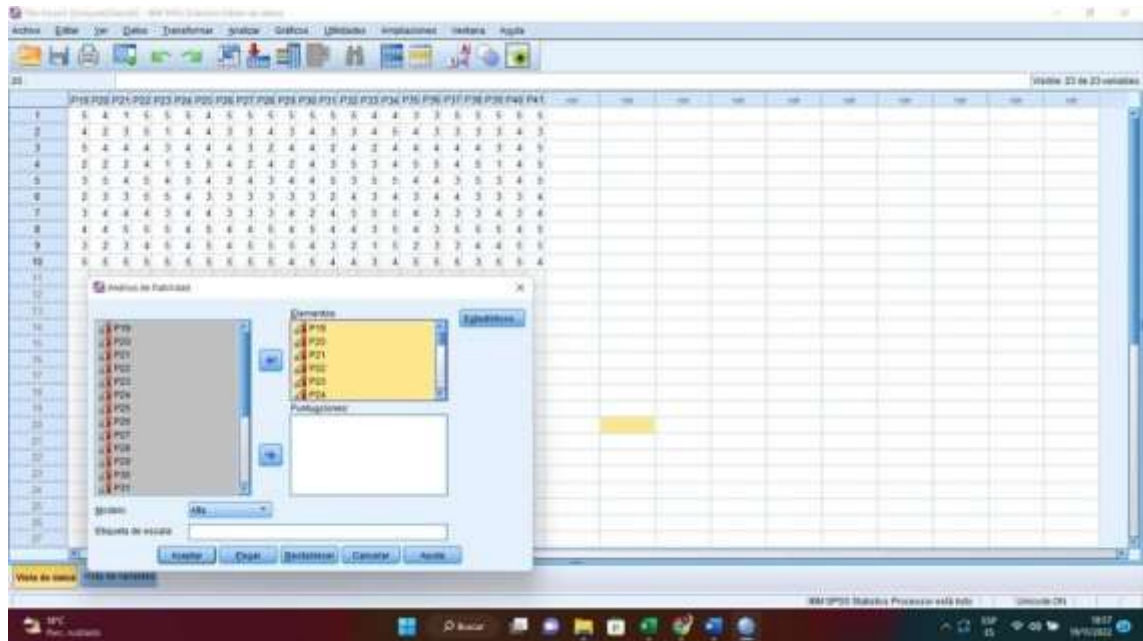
Archivo Editar Ver Datos Transformar Analizar Gráficos Utilidades Ampliaciones Ventana Ayuda

Visible: 23 de 23 variables

| | P19 | P20 | P21 | P22 | P23 | P24 | P25 | P26 | P27 | P28 | P29 | P30 | P31 | P32 | P33 | P34 | P35 | P36 | P37 | P38 | P39 | P40 | P41 |
|---|---|---|---|---|---|---|---|---|---|---|---|---|---|---|---|---|---|---|---|---|---|---|---|
| 1 | 5 | 4 | 1 | 5 | 5 | 5 | 5 | 4 | 5 | 5 | 5 | 5 | 5 | 5 | 5 | 4 | 4 | 3 | 3 | 5 | 5 | 5 | 5 |
| 2 | 4 | 2 | 3 | 5 | 1 | 4 | 4 | 3 | 3 | 4 | 3 | 4 | 3 | 3 | 4 | 5 | 4 | 3 | 3 | 3 | 3 | 4 | 3 |
| 3 | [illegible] | | | | | | | | | | | | | | | | | | | | | | |
| 4 | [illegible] | | | | | | | | | | | | | | | | | | | | | | |
| 5 | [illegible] | | | | | | | | | | | | | | | | | | | | | | |
| 6 | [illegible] | | | | | | | | | | | | | | | | | | | | | | |
| 7 | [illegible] | | | | | | | | | | | | | | | | | | | | | | |
| 8 | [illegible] | | | | | | | | | | | | | | | | | | | | | | |
| 9 | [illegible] | | | | | | | | | | | | | | | | | | | | | | |
| 10 | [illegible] | | | | | | | | | | | | | | | | | | | | | | |

Análisis de fiabilidad

Elementos:
P19
P20
P21
P22
P23
P24

Estadísticos...

P19
P20
P21
P22
P23
P24
P25
P26
P27
P28
P29
P30
P31

Puntuaciones:

Modelo: Alfa

Etiqueta de escala:

Aceptar Pegar Restablecer Cancelar Ayuda

Vista de datos Vista de variables

IBM SPSS Statistics Processor está listo Unicode:ON

Buscar